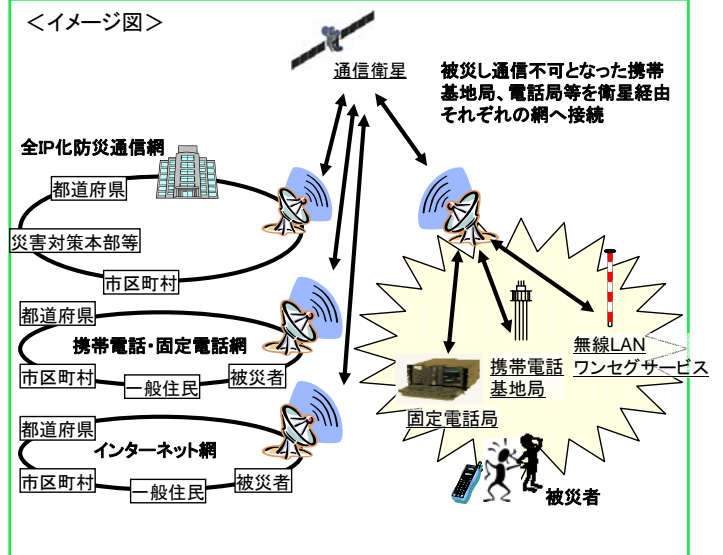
<イメージ図>

通信衛星

被災し通信不可となった携帯基地局、電話局等を衛星経由それぞれの網へ接続

全IP化防災通信網

都道府県

災害対策本部等

市区町村

都道府県

携帯電話・固定電話網

市区町村

一般住民

被災者

都道府県

インターネット網

市区町村

一般住民

被災者

携帯電話基地局

無線LAN
ワンセグサービス

固定電話局

被災者